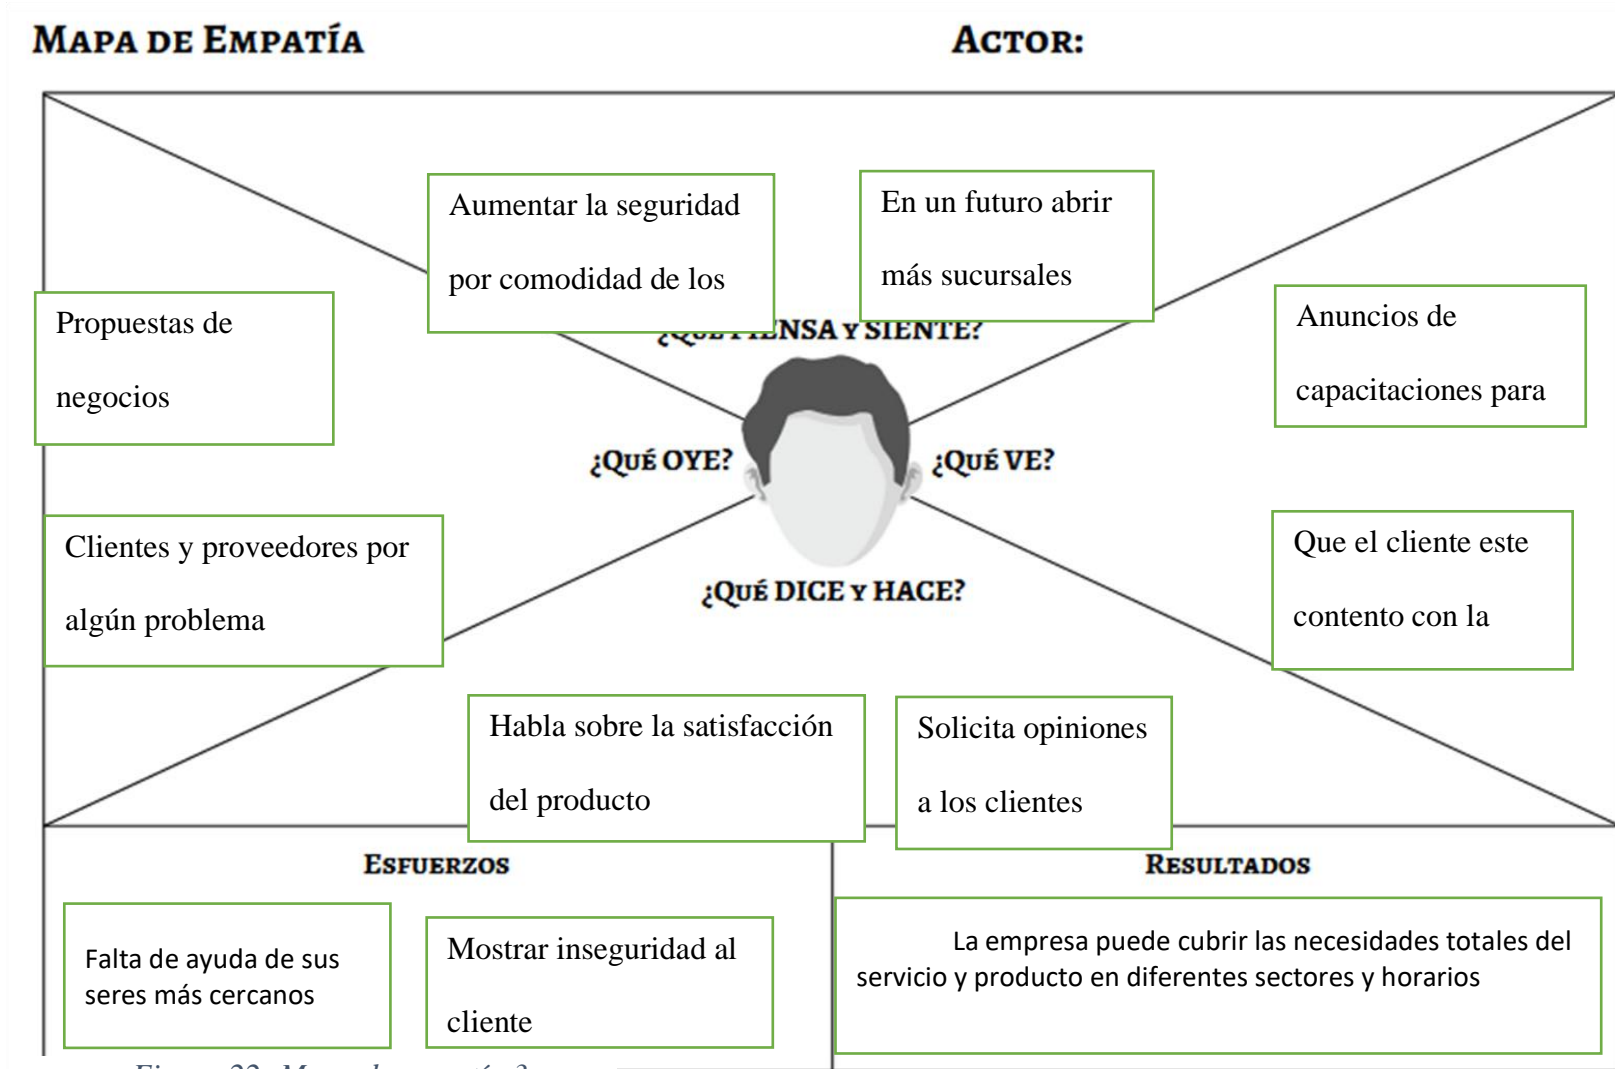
MAPA DE EMPATÍA

ACTOR:

Aumentar la seguridad por comodidad de los

En un futuro abrir más sucursales

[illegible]ENSA Y SIENTE?

Propuestas de negocios

Anuncios de capacitaciones para

¿QUÉ OYE?

¿QUÉ VE?

Clientes y proveedores por algún problema

¿QUÉ DICE Y HACE?

Que el cliente este contento con la

Habla sobre la satisfacción del producto

Solicita opiniones a los clientes

ESFUERZOS

RESULTADOS

Falta de ayuda de sus seres más cercanos

Mostrar inseguridad al cliente

La empresa puede cubrir las necesidades totales del servicio y producto en diferentes sectores y horarios

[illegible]